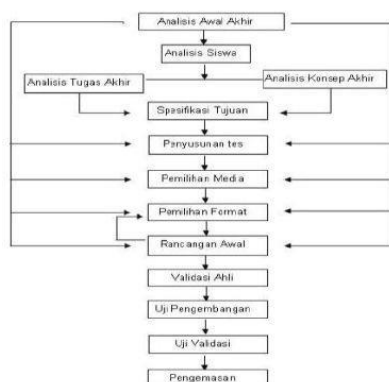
Analisis Awal Akhir

Analisis Siswa

Analisis Tugas Akhir

Analisis Konsep Akhir

Spesifikasi Tujuan

Penyusunan tes

Pemilihan Media

Pemilihan Format

Rancangan Awal

Validasi Ahli

Uji Pengembangan

Uji Validasi

Pengemasan